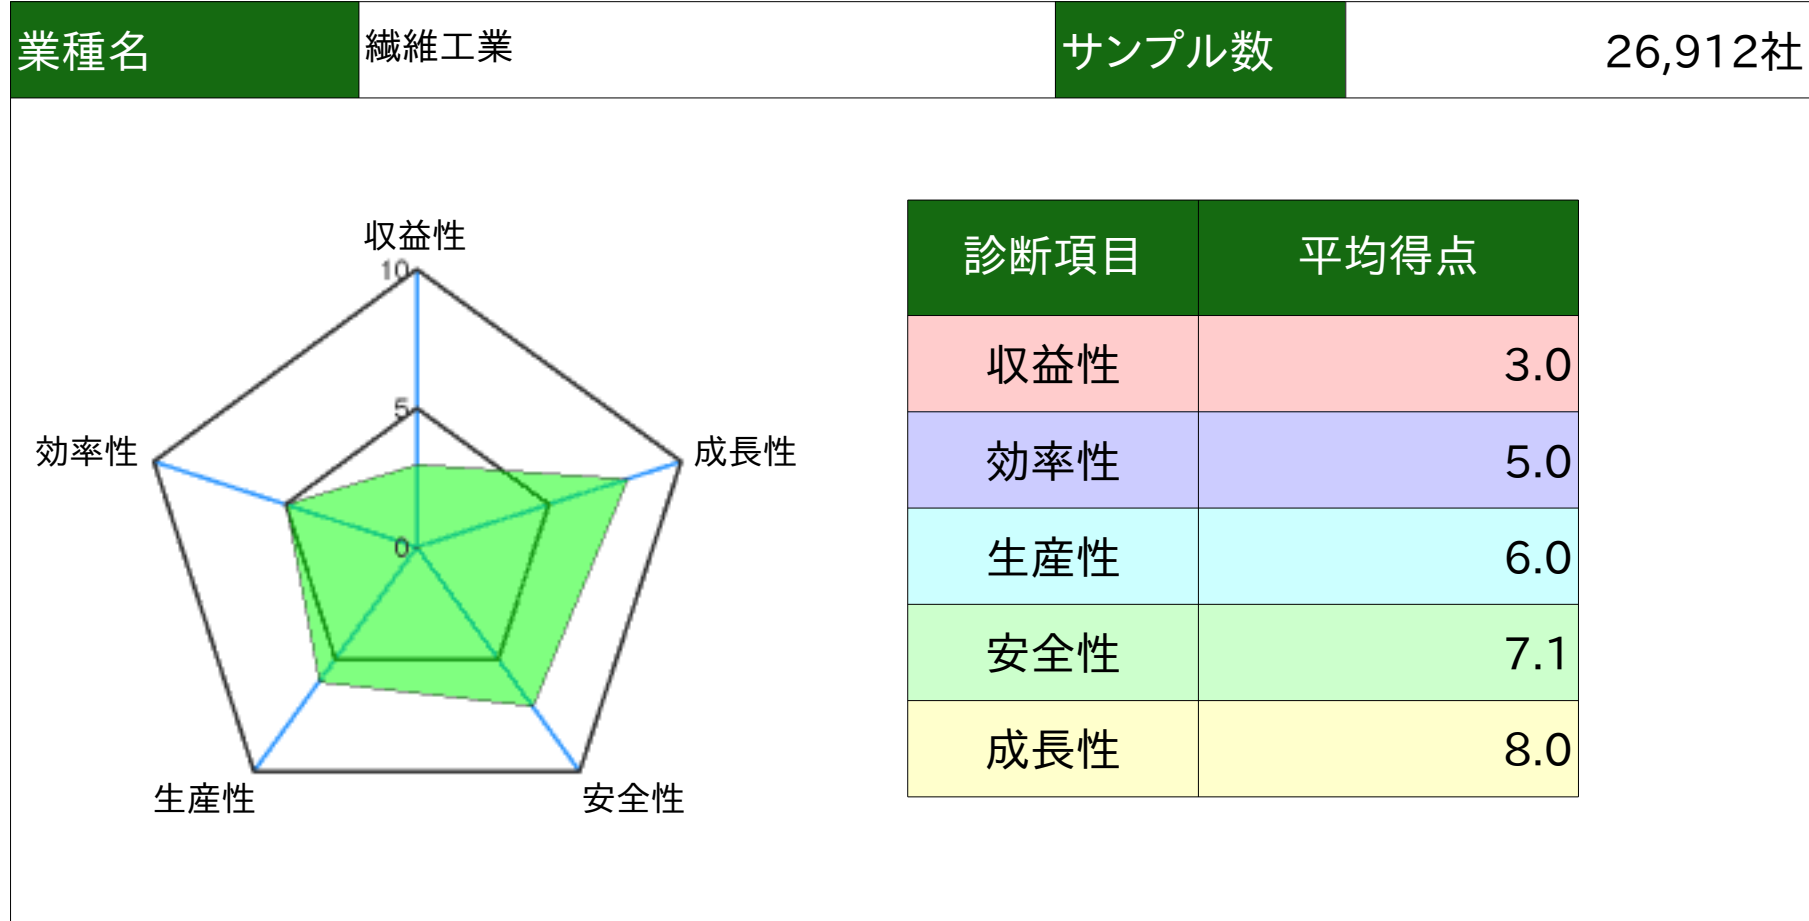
| 業種名 | 繊維工業 | サンプル数 | 26,912社 |
|---|---|---|---|

収益性
10
5
0
成長性
安全性
生産性
効率性

| 診断項目 | 平均得点 |
|---|---|
| 収益性 | 3.0 |
| 効率性 | 5.0 |
| 生産性 | 6.0 |
| 安全性 | 7.1 |
| 成長性 | 8.0 |